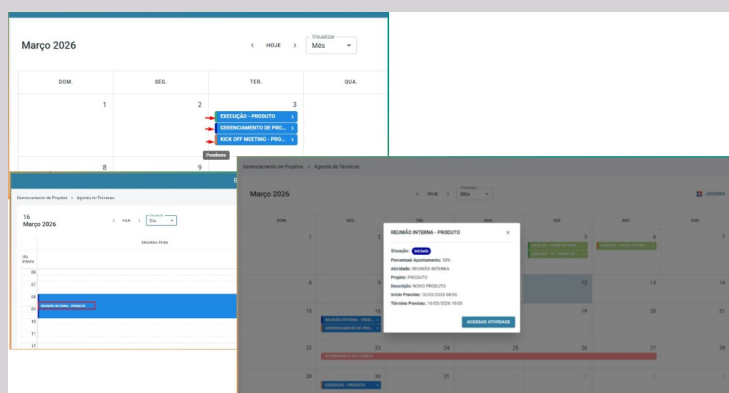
Março 2026

< HOJE >

Visualizar
Mês

| DOM. | SEG. | TER. | QUA. |
|---|---|---|---|
| 1 | 2 | 3 | |
| | | EXECUÇÃO - PRODUTO > | |
| | | GERENCIAMENTO DE PRO... > | |
| | | KICK OFF MEETING - PRO... > | |
| 8 | 9 | | |

Pendente

Gerenciamento de Projetos > Agenda de Terceiros

16
Março 2026

< HOJE >

Visualizar
Dia

SEGUNDA-FEIRA

dia inteiro

06

07

08

09 REUNIÃO INTERNA - PRODUTO

10

11

12

Gerenciamento de Projetos > Agenda de Terceiros

Março 2026

< HOJE >

Visualizar
Mês

LEGENDA

| DOM. | SEG. | TER. | QUA. | QUI. | SEX. | SAB. |
|---|---|---|---|---|---|---|
| 1 | 2 | | | 5 | 6 | 7 |
| 8 | 9 | | | 12 | 13 | 14 |
| 15 | 16 | | | 19 | 20 | 21 |
| 22 | 23 | 24 | 25 | 26 | 27 | 28 |
| 29 | 30 | 31 | | | | |

REUNIÃO INTERNA - PROD...

GERENCIAMENTO DE PRO...

EXECUÇÃO - PRODUTO

REUNIÃO INTERNA - PRODUTO ×

Situação: Atrasado

Percentual Apontamento: 30%

Atividade: REUNIÃO INTERNA

Projeto: PRODUTO

Descrição: NOVO PRODUTO

Início Previsto: 16/03/2026 08:00

Término Previsto: 16/03/2026 10:00

ACESSAR ATIVIDADE